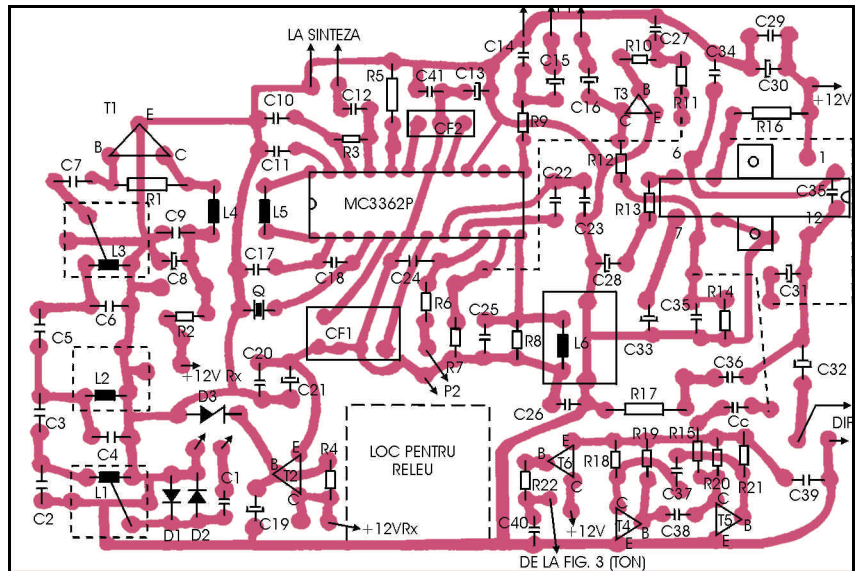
LA SINTEZA
C14
C29
C15
R10
C27
C34
R5
C41
C13
T3
C30
C12
C16
+12V
C10
B
E
T1
E
R9
R11
CF2
C
R16
B
C
R3
R12
6
1
C11
C7
R1
MC3362P
C22
C35
R13
12
C9
L4
L5
L3
C23
7
C17
C8
C18
C24
C28
Q
R14
C31
C6
R6
C25
R2
C35
CF1
R8
L6
C5
R7
C33
+12V Rx
C20
C36
C32
L2
P2
C21
R17
D3
C3
C26
Cc
DIF
R15
LOC PENTRU RELEU
E
R4
R19
C4
E
B
T6
R18
R20
R21
B
T2
C
L1
C1
C
R22
C37
C39
C2
C19
C
C
C40
C38
T4
B
T5
B
+12VRx
+12V
E
E
D1
D2
DE LA FIG. 3 (TON)